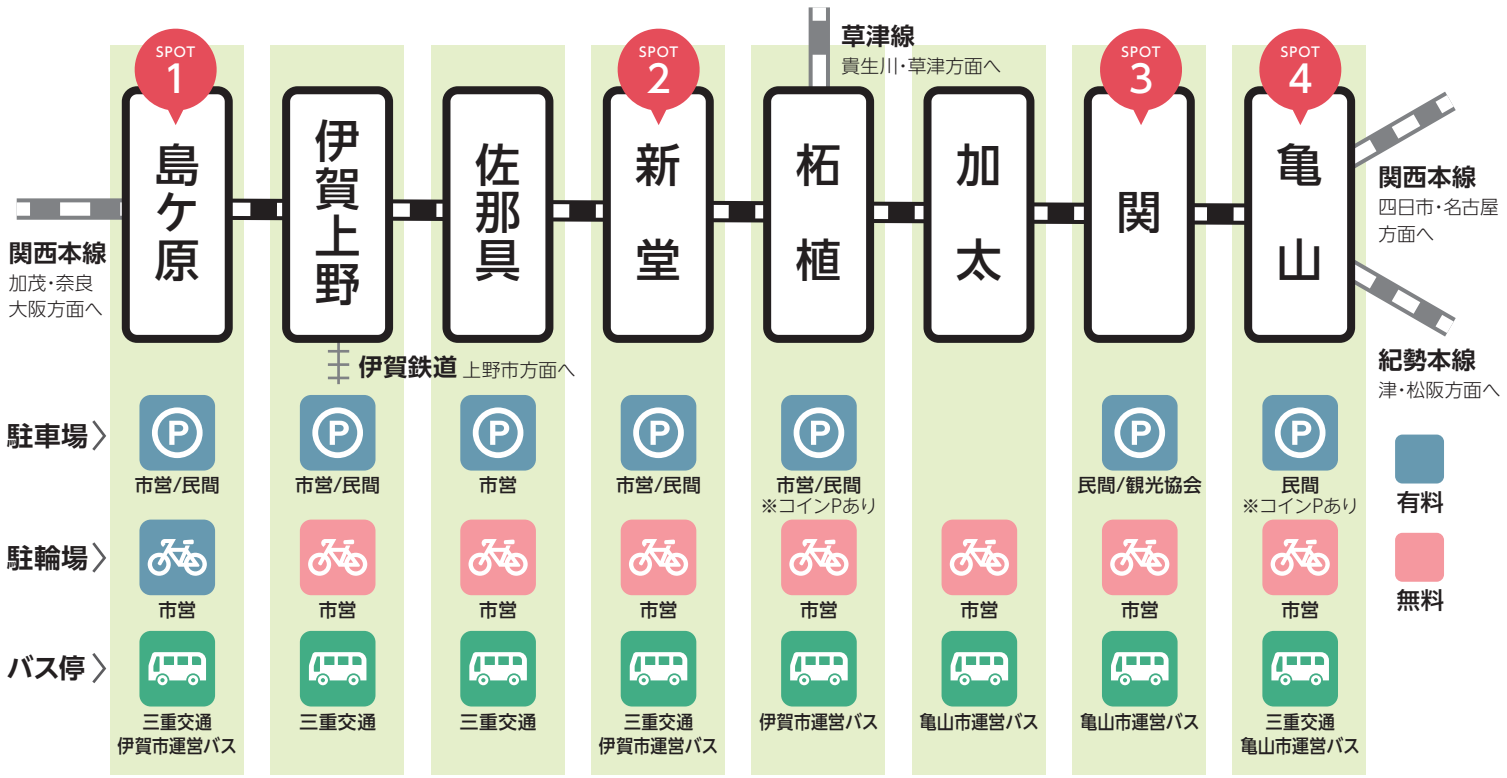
草津線
貴生川・草津方面へ

SPOT 1
島ケ原

伊賀上野

佐那具

SPOT 2
新堂

柘植

加太

SPOT 3
関

SPOT 4
亀山

関西本線
加茂・奈良
大阪方面へ

伊賀鉄道 上野市方面へ

関西本線
四日市・名古屋
方面へ

紀勢本線
津・松阪方面へ

駐車場
市営/民間
市営/民間
市営
市営/民間
市営/民間
※コインPあり
民間/観光協会
民間
※コインPあり

駐輪場
市営
市営
市営
市営
市営
市営
市営
市営

バス停
三重交通
伊賀市運営バス
三重交通
三重交通
三重交通
伊賀市運営バス
伊賀市運営バス
亀山市運営バス
亀山市運営バス
三重交通
亀山市運営バス

有料
無料